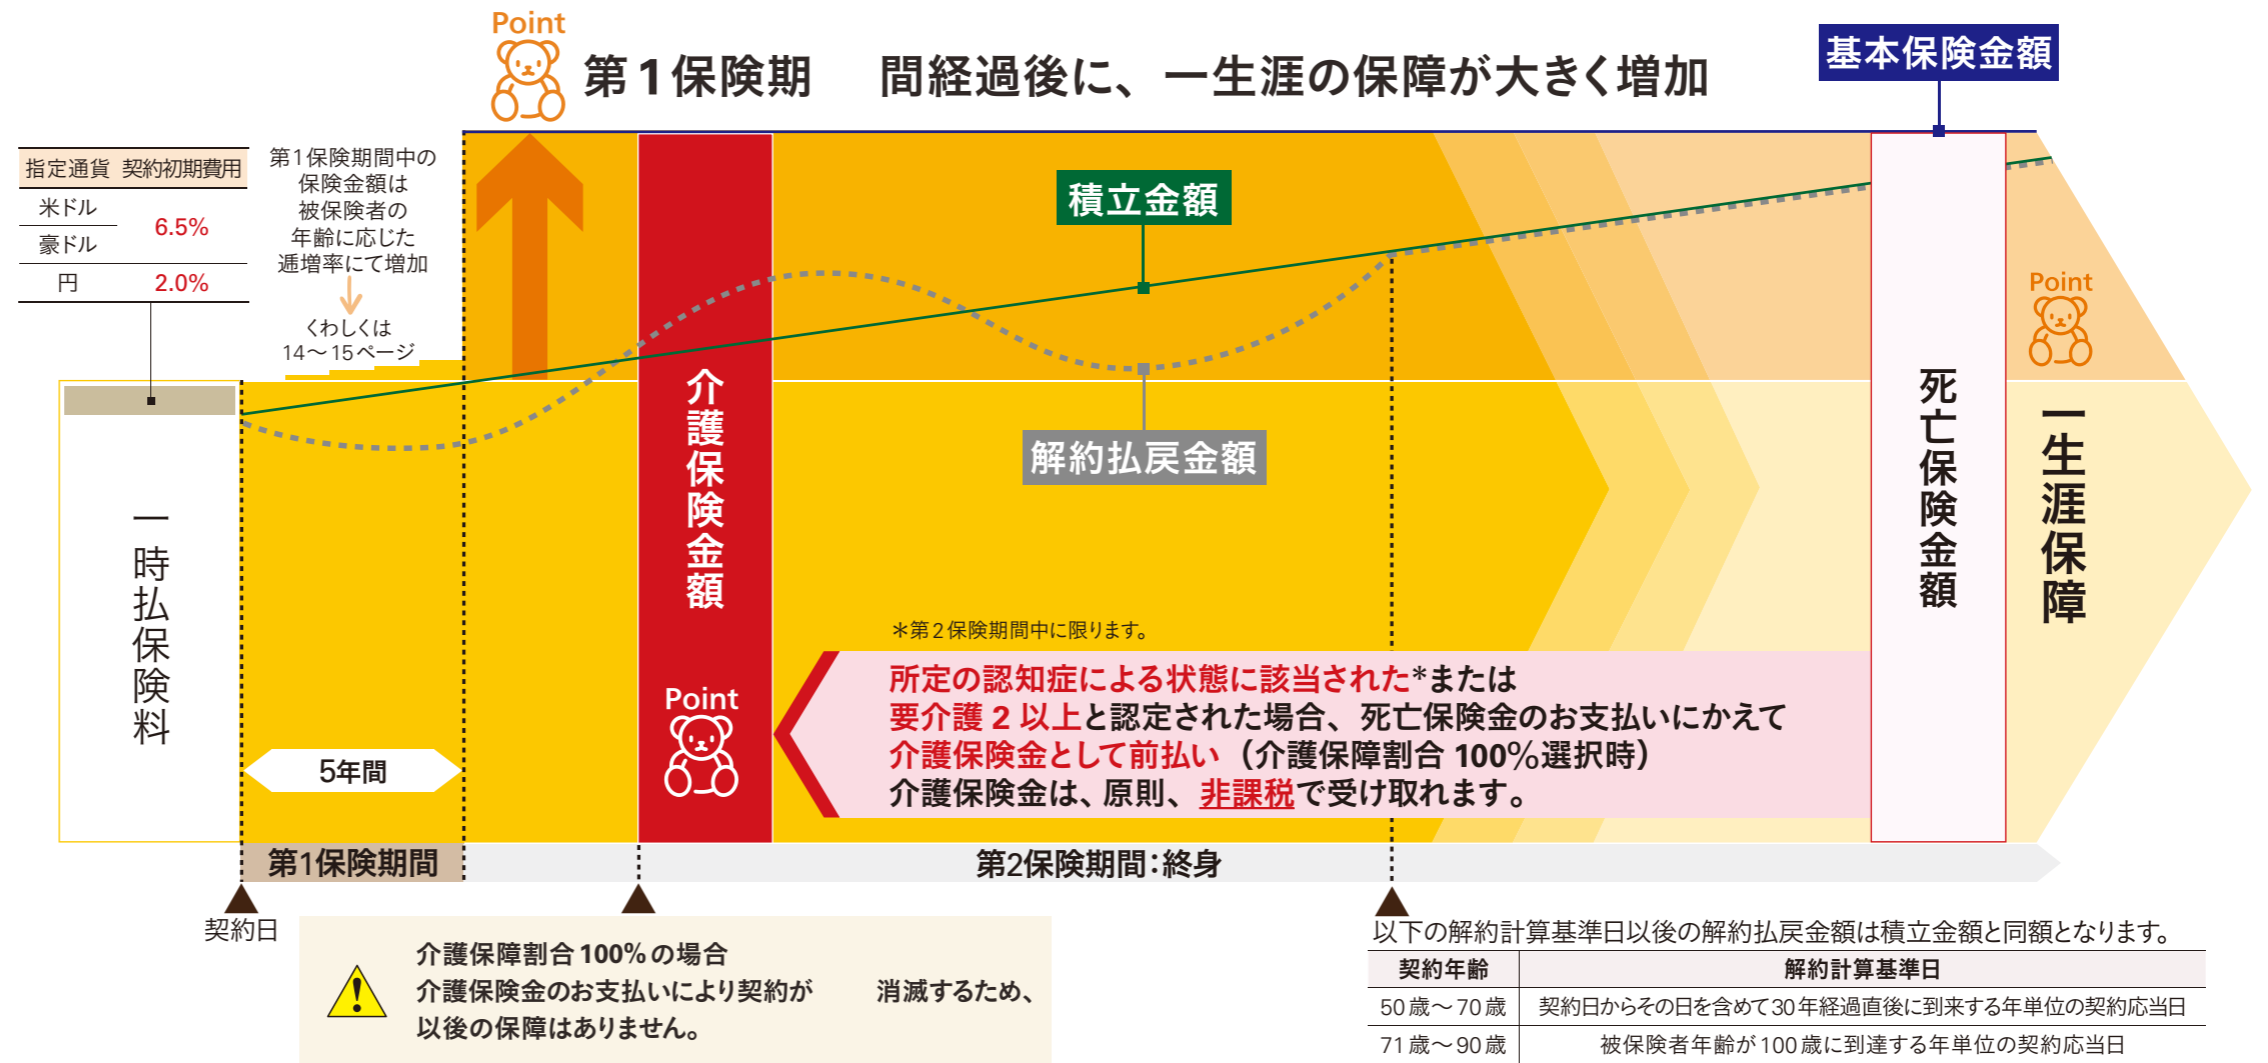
Point
第１保険期　間経過後に、一生涯の保障が大きく増加

基本保険金額

| 指定通貨 | 契約初期費用 |
|---|---|
| 米ドル | 6.5% |
| 豪ドル | 6.5% |
| 円 | 2.0% |

第１保険期間中の保険金額は被保険者の年齢に応じた逓増率にて増加
くわしくは14〜15ページ

積立金額

一時払保険料

介護保険金額

解約払戻金額

死亡保険金額

Point

一生涯保障

＊第２保険期間中に限ります。

Point

所定の認知症による状態に該当された＊または
要介護２以上と認定された場合、死亡保険金のお支払いにかえて
介護保険金として前払い（介護保障割合100%選択時）
介護保険金は、原則、非課税で受け取れます。

5年間

第1保険期間

第2保険期間：終身

契約日

介護保障割合100%の場合
介護保険金のお支払いにより契約が　消滅するため、
以後の保障はありません。

以下の解約計算基準日以後の解約払戻金額は積立金額と同額となります。

| 契約年齢 | 解約計算基準日 |
|---|---|
| 50歳〜70歳 | 契約日からその日を含めて30年経過直後に到来する年単位の契約応当日 |
| 71歳〜90歳 | 被保険者年齢が100歳に到達する年単位の契約応当日 |